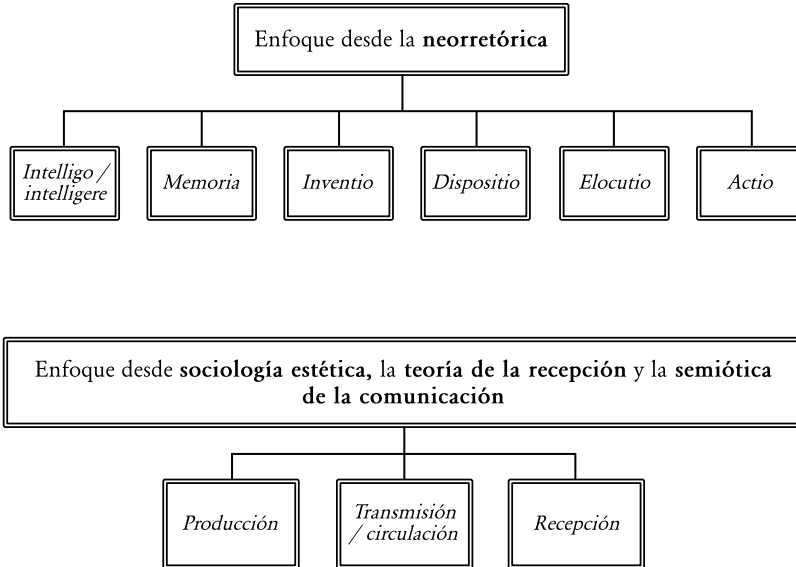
Enfoque desde la neorretórica

Intelligo / intelligere

Memoria

Inventio

Dispositio

Elocutio

Actio

Enfoque desde sociología estética, la teoría de la recepción y la semiótica de la comunicación

Producción

Transmisión / circulación

Recepción